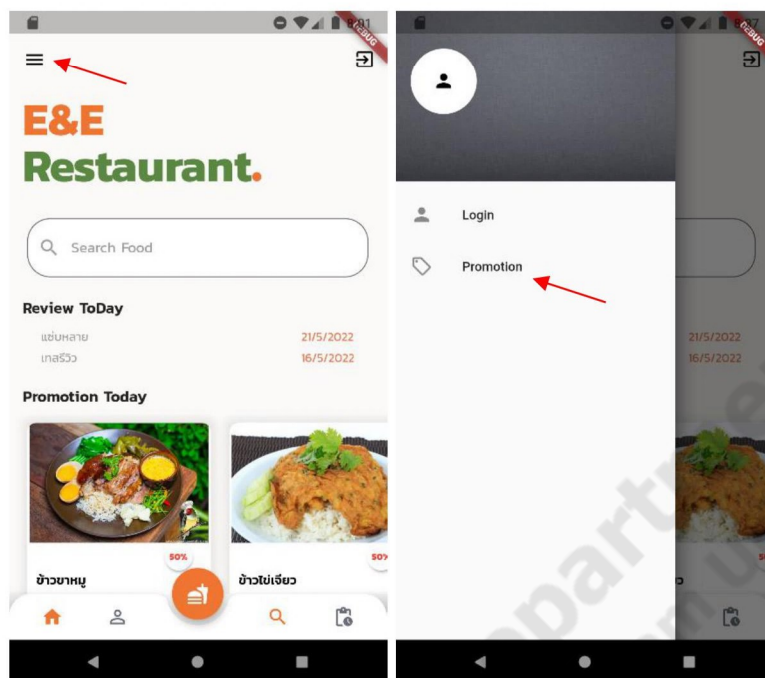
8:31 DEBUG

E&E
Restaurant.

Search Food

Review ToDay

แซ่บหลาย 21/5/2022
เกสรีวิว 16/5/2022

Promotion Today

50%
ข้าวขาหมู

50%
ข้าวไข่เจียว

8:37 DEBUG

Login

Promotion

21/5/2022
16/5/2022

50
ว